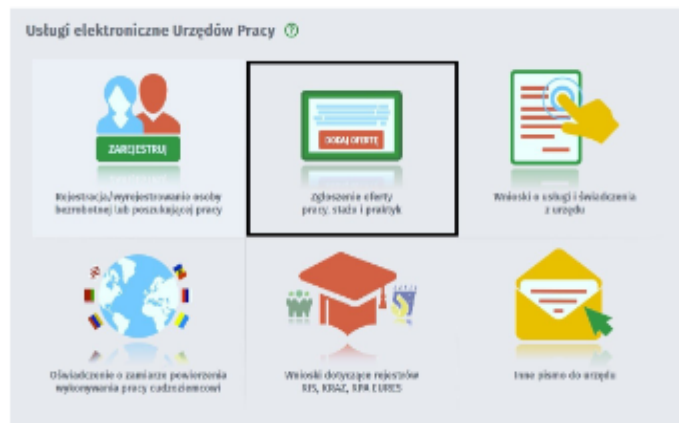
Usługi elektroniczne Urzędów Pracy ⑦

ZAREJESTRUJ

Rejestracja/wyrejestrowanie osoby bezrobotnej lub poszukującej pracy

DODAJ OFERTĘ

Zgłoszenie oferty pracy, stażu i praktyk

Wnioski o usługi i świadczenia z urzędu

Oświadczenie o zamiarze powierzenia wykonywania pracy cudzoziemcowi

Wnioski dotyczące rejestrów KIS, KRAZ, KPA EURES

Inne pismo do urzędu